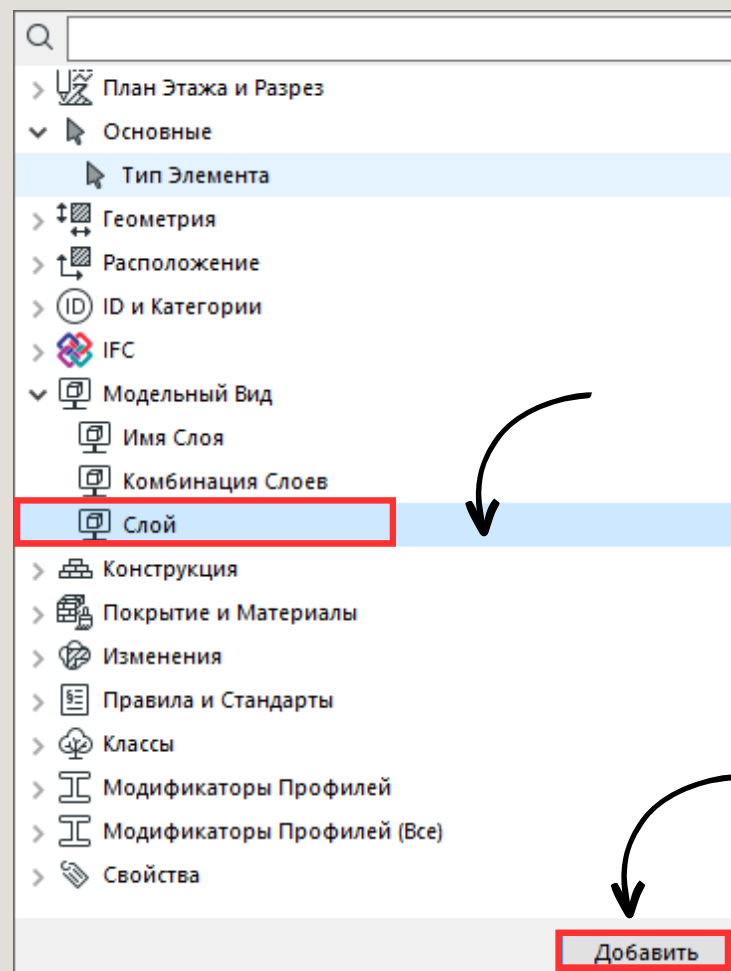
План Этажа и Разрез
Основные
Тип Элемента
Геометрия
Расположение
ID и Категории
IFC
Модельный Вид
Имя Слоя
Комбинация Слоев
Слой
Конструкция
Покрытие и Материалы
Изменения
Правила и Стандарты
Классы
Модификаторы Профилей
Модификаторы Профилей (Все)
Свойства
Добавить